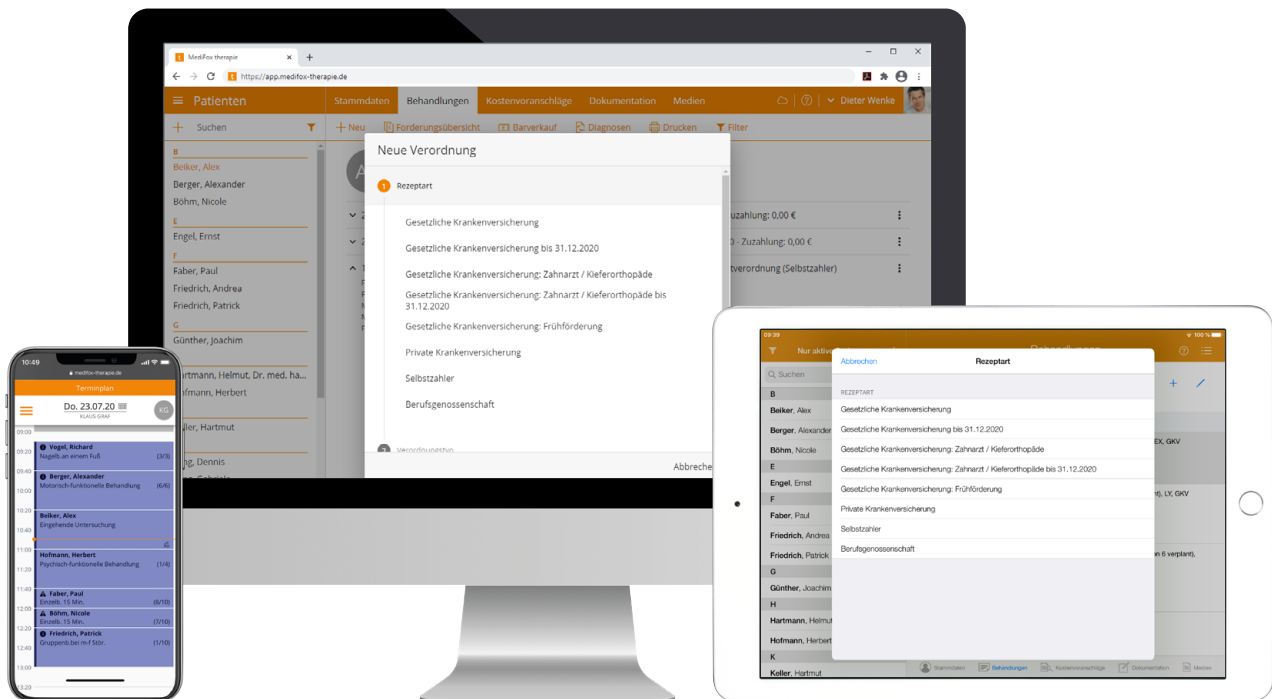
MediFox therapie
https://app.medifox-therapie.de

Patienten
Stammdaten Behandlungen Kostenvoranschläge Dokumentation Medien
Dieter Wenke

Suchen
Neu Forderungsübersicht Barverkauf Diagnosen Drucken Filter

B
Beiker, Alex
Berger, Alexander
Böhm, Nicole
E
Engel, Ernst
F
Faber, Paul
Friedrich, Andrea
Friedrich, Patrick
G
Günther, Joachim
rtmann, Helmut, Dr. med. ha...
ofmann, Herbert
ller, Hartmut
ng, Dennis

Zuzahlung: 0,00 €
0 - Zuzahlung: 0,00 €
tverordnung (Selbstzahler)

Neue Verordnung
1 Rezeptart
Gesetzliche Krankenversicherung
Gesetzliche Krankenversicherung bis 31.12.2020
Gesetzliche Krankenversicherung: Zahnarzt / Kieferorthopäde
Gesetzliche Krankenversicherung: Zahnarzt / Kieferorthopäde bis 31.12.2020
Gesetzliche Krankenversicherung: Frühförderung
Private Krankenversicherung
Selbstzahler
Berufsgenossenschaft
2 Verordnungstyp
Abbreche

10:49
medifox-therapie.de
Terminplan
Do. 23.07.20
KLAUS GRAF
KG
09:00
09:20 Vogel, Richard Nagelb.an einem Fuß (3/3)
09:40 Berger, Alexander Motorisch-funktionelle Behandlung (6/6)
10:00
10:20 Beiker, Alex Eingehende Untersuchung
10:40
11:00 Hofmann, Herbert Psychisch-funktionelle Behandlung (1/4)
11:20
11:40
12:00 Faber, Paul Einzelb. 15 Min. (6/10)
Böhm, Nicole Einzelb. 15 Min. (7/10)
12:20 Friedrich, Patrick Gruppenb.bei m-f Stör. (1/10)
12:40
13:00
13:20

09:39
100 %
Nur aktiv
Suchen
B
Beiker, Alex
Berger, Alexander
Böhm, Nicole
E
Engel, Ernst
F
Faber, Paul
Friedrich, Andrea
Friedrich, Patrick
G
Günther, Joachim
H
Hartmann, Helmut
Hofmann, Herbert
K
Keller, Hartmut

Abbrechen
Rezeptart
REZEPTART
Gesetzliche Krankenversicherung
Gesetzliche Krankenversicherung bis 31.12.2020
Gesetzliche Krankenversicherung: Zahnarzt / Kieferorthopäde
Gesetzliche Krankenversicherung: Zahnarzt / Kieferorthopäde bis 31.12.2020
Gesetzliche Krankenversicherung: Frühförderung
Private Krankenversicherung
Selbstzahler
Berufsgenossenschaft

EX, GKV
t), LY, GKV
n 6 verplant),

Stammdaten Behandlungen Kostenvoranschläge Dokumentation Medien